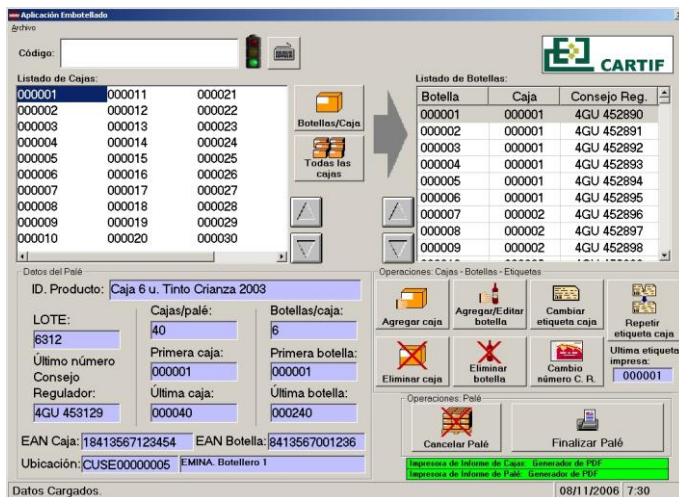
Aplicación Embotellado
Archivo

Código:

CARTIF

Listado de Cajas:

| | | |
|---|---|---|
| 000001 | 000011 | 000021 |
| 000002 | 000012 | 000022 |
| 000003 | 000013 | 000023 |
| 000004 | 000014 | 000024 |
| 000005 | 000015 | 000025 |
| 000006 | 000016 | 000026 |
| 000007 | 000017 | 000027 |
| 000008 | 000018 | 000028 |
| 000009 | 000019 | 000029 |
| 000010 | 000020 | 000030 |

Botellas/Caja
Todas las cajas

Listado de Botellas:

| Botella | Caja | Consejo Reg. |
|---|---|---|
| 000001 | 000001 | 4GU 452890 |
| 000002 | 000001 | 4GU 452891 |
| 000003 | 000001 | 4GU 452892 |
| 000004 | 000001 | 4GU 452893 |
| 000005 | 000001 | 4GU 452894 |
| 000006 | 000001 | 4GU 452895 |
| 000007 | 000002 | 4GU 452896 |
| 000008 | 000002 | 4GU 452897 |
| 000009 | 000002 | 4GU 452898 |

Datos del Palé
ID. Producto: Caja 6 u. Tinto Crianza 2003
LOTE: 6312
Cajas/palé: 40
Botellas/caja: 6
Primera caja: 000001
Primera botella: 000001
Último número Consejo Regulador: 4GU 453129
Última caja: 000040
Última botella: 000240
EAN Caja: 18413567123454
EAN Botella: 8413567001236
Ubicación: CUSE00000005 EMINA. Botellero 1

Operaciones: Cajas - Botellas - Etiquetas
Agregar caja
Agregar/Editar botella
Cambiar etiqueta caja
Repetir etiqueta caja
Eliminar caja
Eliminar botella
Cambio número C. R.
Ultima etiqueta impresa: 000001

Operaciones: Palé
Cancelar Palé
Finalizar Palé

Impresora de Informe de Cajas: Generador de PDF
Impresora de Informe de Palé: Generador de PDF

Datos Cargados.
08/11/2006 7:30